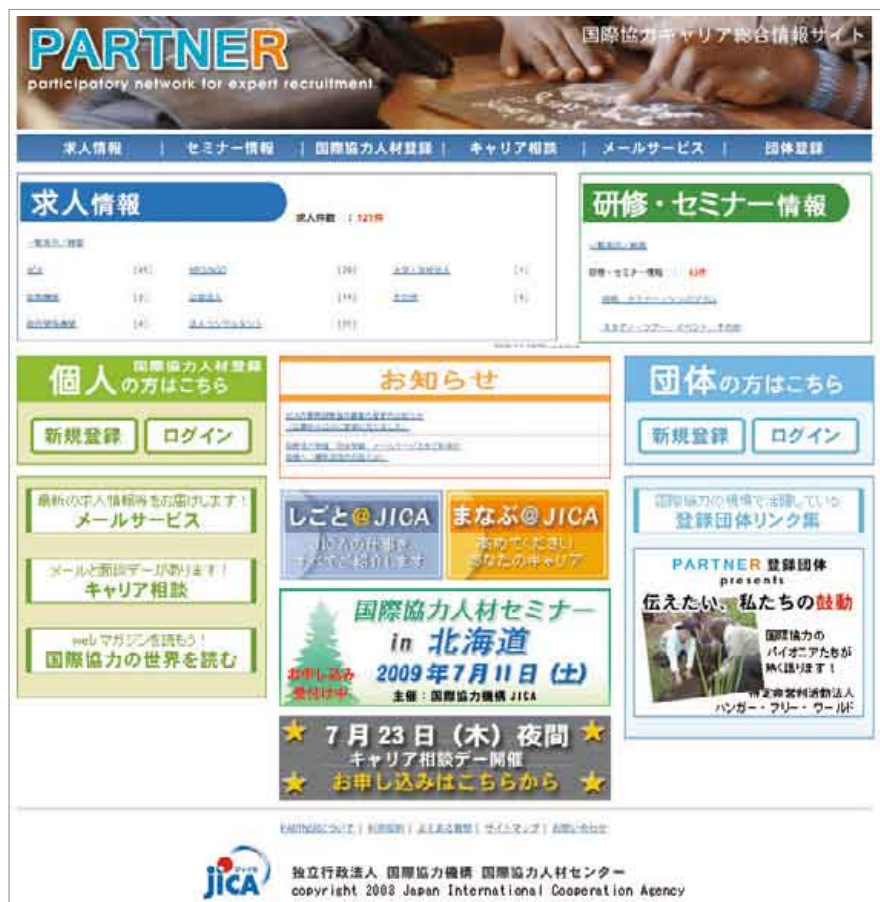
PARTNER
participatory network for expert recruitment
国際協力キャリア総合情報サイト

求人情報 | セミナー情報 | 国際協力人材登録 | キャリア相談 | メールサービス | 団体登録

求人情報
求人件数 ： 121件
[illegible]

研修・セミナー情報
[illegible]
研修・セミナー情報 ： 62件
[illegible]

個人の方はこちら
国際協力人材登録
新規登録
ログイン

お知らせ
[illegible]

団体の方はこちら
新規登録
ログイン

最新の求人情報等をお届けします！
メールサービス

メールと面談デーがあります！
キャリア相談

webマガジンを読もう！
国際協力の世界を読む

しごと@JICA
JICAの仕事をすすんでご紹介します

まなぶ@JICA
高めてください あなたのキャリア

国際協力人材セミナー in 北海道
2009年7月11日（土）
お申し込み受付中
主催：国際協力機構 JICA

7月23日（木）夜間
キャリア相談デー開催
お申し込みはこちらから

国際協力の現場で活躍している
登録団体リンク集

PARTNER 登録団体 presents
伝えたい、私たちの鼓動
国際協力のパイオニアたちが熱く語ります！
特定非営利活動法人 ハンガー・フリー・ワールド

PARTNERについて | 利用規約 | よくある質問 | サイトマップ | お問い合わせ

JICA
独立行政法人 国際協力機構 国際協力人材センター
copyright 2003 Japan International Cooperation Agency